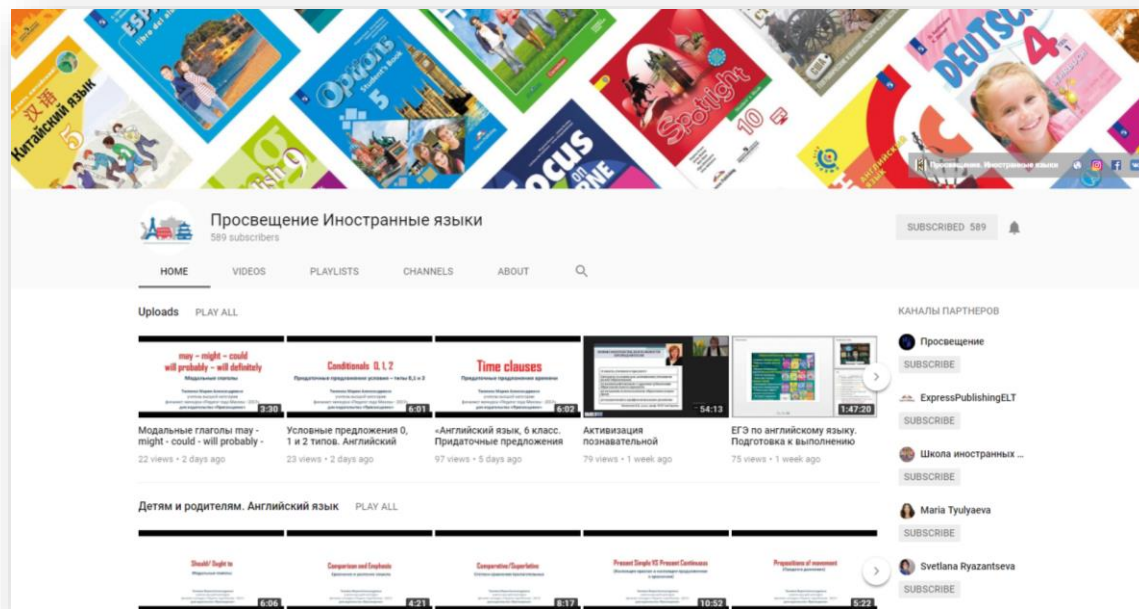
汉语
Китайский язык
5
ESPAÑOL
libro del alumno
Орфей
Student's Book
5
English 9
Focus on
Spotlight
10
DEUTSCH
4
Английский
Просвещение. Иностранные языки

Просвещение Иностранные языки
589 subscribers
SUBSCRIBED 589

HOME
VIDEOS
PLAYLISTS
CHANNELS
ABOUT

Uploads
PLAY ALL

may – might – could will probably – will definitely
Модальные глаголы
3:30
Модальные глаголы may - might - could - will probably -
22 views • 2 days ago

Conditionals 0, 1, 2
Придаточные предложения условия – типы 0, 1 и 2
6:01
Условные предложения 0, 1 и 2 типов. Английский
23 views • 2 days ago

Time clauses
Придаточные предложения времени
6:02
«Английский язык, 6 класс. Придаточные предложения
97 views • 5 days ago

54:13
Активизация познавательной
79 views • 1 week ago

1:47:20
ЕГЭ по английскому языку. Подготовка к выполнению
75 views • 1 week ago

КАНАЛЫ ПАРТНЕРОВ
Просвещение
SUBSCRIBE
ExpressPublishingELT
SUBSCRIBE
Школа иностранных ...
SUBSCRIBE
Maria Tyulyaeva
SUBSCRIBE
Svetlana Ryazantseva
SUBSCRIBE

Детям и родителям. Английский язык
PLAY ALL

Should/ Ought to
Модальные глаголы
6:06
Comparison and Emphasis
4:21
Comparative/Superlative
8:17
Present Simple VS Present Continuous
10:52
Prepositions of movement
5:22